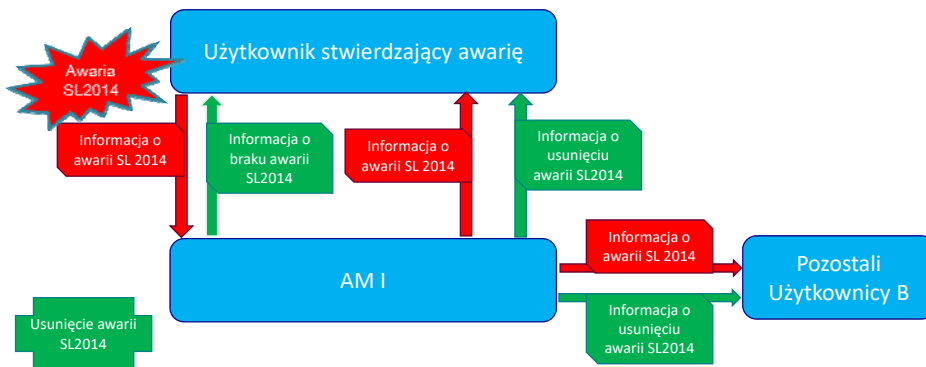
Użytkownik stwierdzający awarię

Awaria SL2014

Informacja o awarii SL 2014

Informacja o braku awarii SL2014

Informacja o awarii SL 2014

Informacja o usunięciu awarii SL2014

Informacja o awarii SL 2014

Pozostali Użytkownicy B

AM I

Informacja o usunięciu awarii SL2014

Usunięcie awarii SL2014